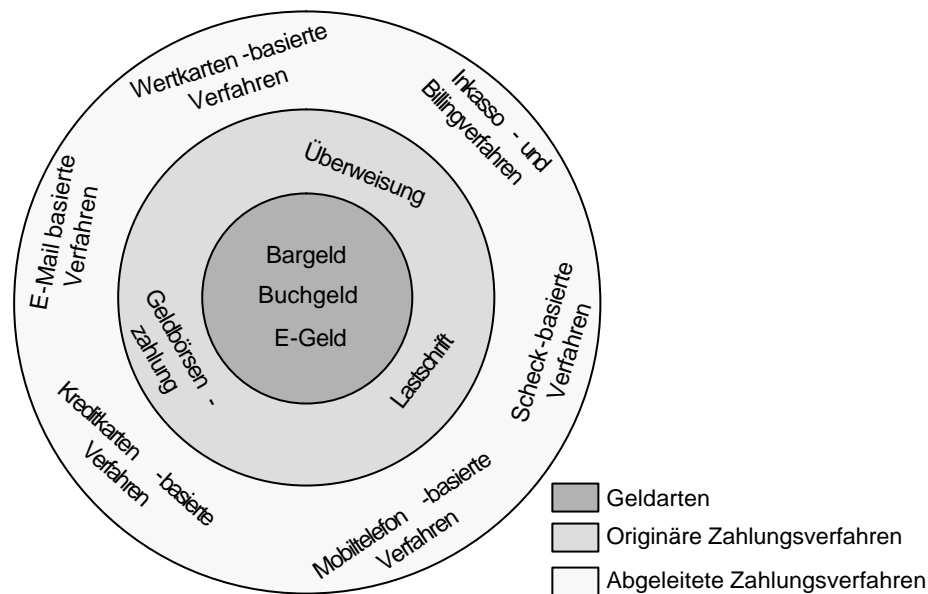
Wertkarten -basierte Verfahren

Inkasso - und Billingverfahren

E-Mail basierte Verfahren

Überweisung

Bargeld

Buchgeld

E-Geld

Geldbörsen - zahlung

Lastschrift

Scheck-basierte Verfahren

Kreditkarten -basierte Verfahren

Mobiltelefon -basierte Verfahren

Geldarten

Originäre Zahlungsverfahren

Abgeleitete Zahlungsverfahren